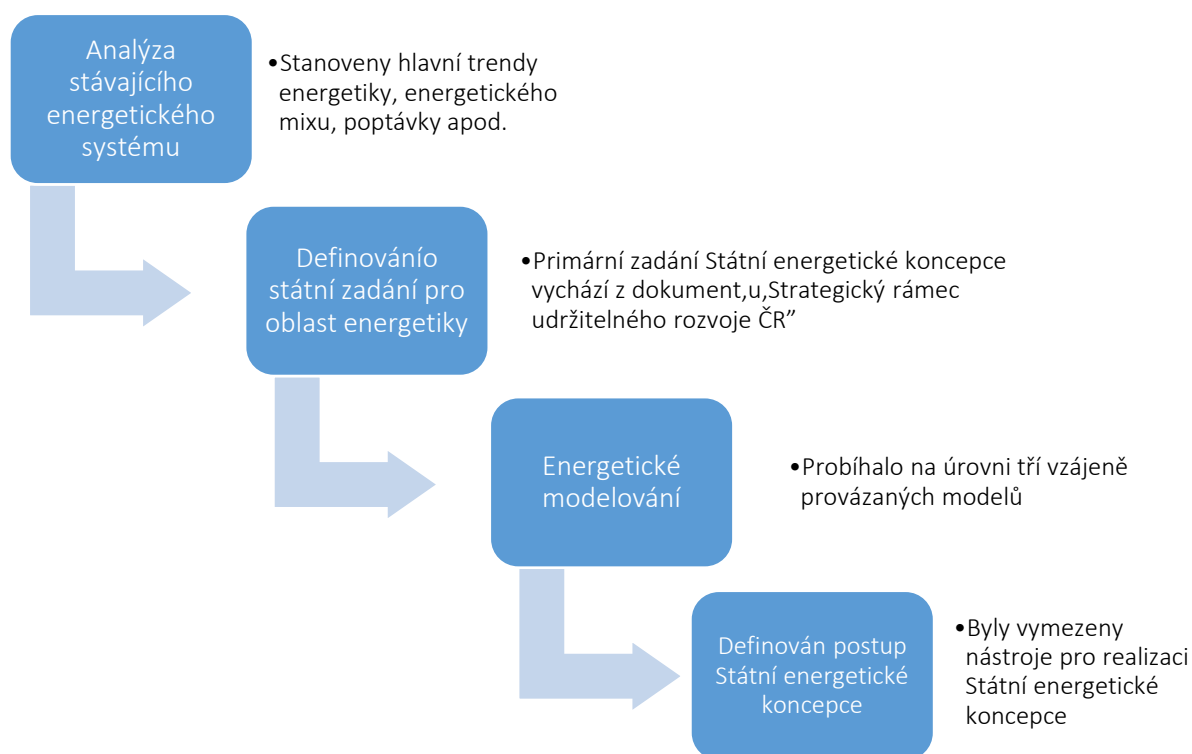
Analýza stávajícího energetického systému

•Stanoveny hlavní trendy energetiky, energetického mixu, poptávky apod.

Definovánío státní zadání pro oblast energetiky

•Primární zadání Státní energetické koncepce vychází z dokument,u,Strategický rámec udržitelného rozvoje ČR”

Energetické modelování

•Probíhalo na úrovni tří vzájeně provázaných modelů

Definován postup Státní energetické koncepce

•Byly vymezeny nástroje pro realizaci Státní energetické koncepce